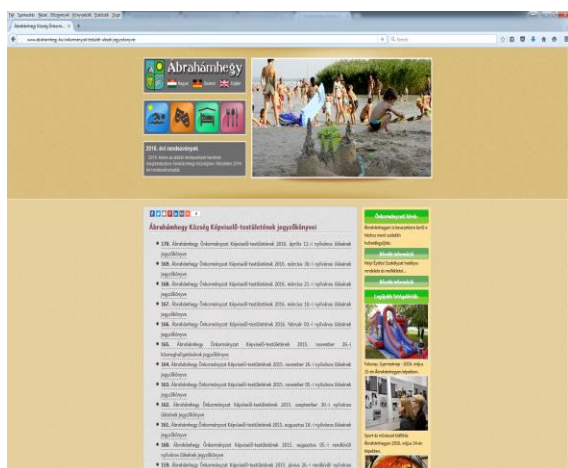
Fájl Szerkesztés Nézet Előzmények Könyvjelzők Eszközök Súgó

Ábrahámhegy Község Önkorm... ×

www.abrahamhegy.hu/onkormanyzat/testulet-ulesek-jegyzokonyve

Keresés

Ábrahámhegy

Magyar Deutsch English

2016. évi rendezvények

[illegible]

Ábrahámhegy Község Képviselő-testületének jegyzőkönyvei

170. Ábrahámhegy Önkormányzat Képviselő-testületének 2016. április 11.-i nyilvános üléséről jegyzőkönyve

169. Ábrahámhegy Önkormányzat Képviselő-testületének 2016. március 30.-i nyilvános üléséről jegyzőkönyve

168. Ábrahámhegy Önkormányzat Képviselő-testületének 2016. március 21.-i nyilvános üléséről jegyzőkönyve

167. Ábrahámhegy Önkormányzat Képviselő-testületének 2016. március 10.-i nyilvános üléséről jegyzőkönyve

166. Ábrahámhegy Önkormányzat Képviselő-testületének 2016. február 03.-i nyilvános üléséről jegyzőkönyve

165. Ábrahámhegy Önkormányzat Képviselő-testületének 2015. november 26.-i közmeghallgatásának jegyzőkönyve

164. Ábrahámhegy Önkormányzat Képviselő-testületének 2015. november 26.-i nyilvános üléséről jegyzőkönyve

163. Ábrahámhegy Önkormányzat Képviselő-testületének 2015. november 05.-i nyilvános üléséről jegyzőkönyve

162. Ábrahámhegy Önkormányzat Képviselő-testületének 2015. szeptember 30.-i nyilvános üléséről jegyzőkönyve

161. Ábrahámhegy Önkormányzat Képviselő-testületének 2015. augusztus 18.-i nyilvános üléséről jegyzőkönyve

160. Ábrahámhegy Önkormányzat Képviselő-testületének 2015. augusztus 05.-i rendkívüli nyilvános üléséről jegyzőkönyve

159. Ábrahámhegy Önkormányzat Képviselő-testületének 2015. június 26.-i rendkívüli nyilvános

Önkormányzati hírek

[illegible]

Aktuális információk

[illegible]

Aktuális információk

Legújabb fényképeink

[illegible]

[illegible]